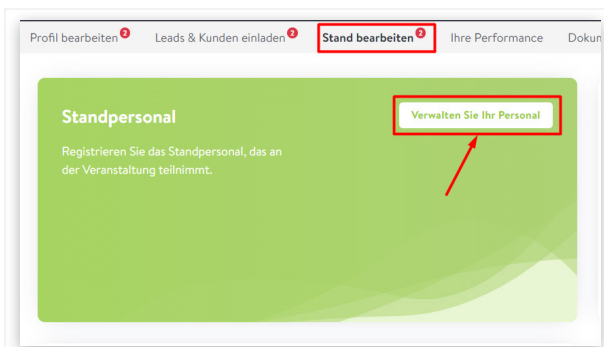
Profil bearbeiten 2 Leads & Kunden einladen 2 Stand bearbeiten 2 Ihre Performance Doku

Standpersonal

Verwalten Sie Ihr Personal

Registrieren Sie das Standpersonal, das an der Veranstaltung teilnimmt.